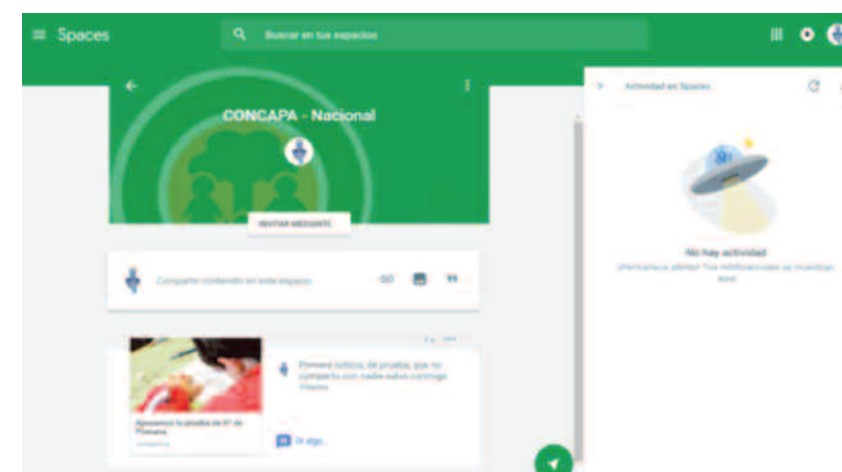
Spaces

Buscar en tus espacios

CONCAPA - Nacional

INVITAR MEDIANTE

Compartir contenido en este espacio

Primera noticia, de prueba, que no comparto con nadie salvo conmigo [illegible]

Apruebo la prueba de 6° de Primaria

Di algo...

Actividad en Spaces

No hay actividad

¡Permanece atento! Tus notificaciones se mostrarán aquí.